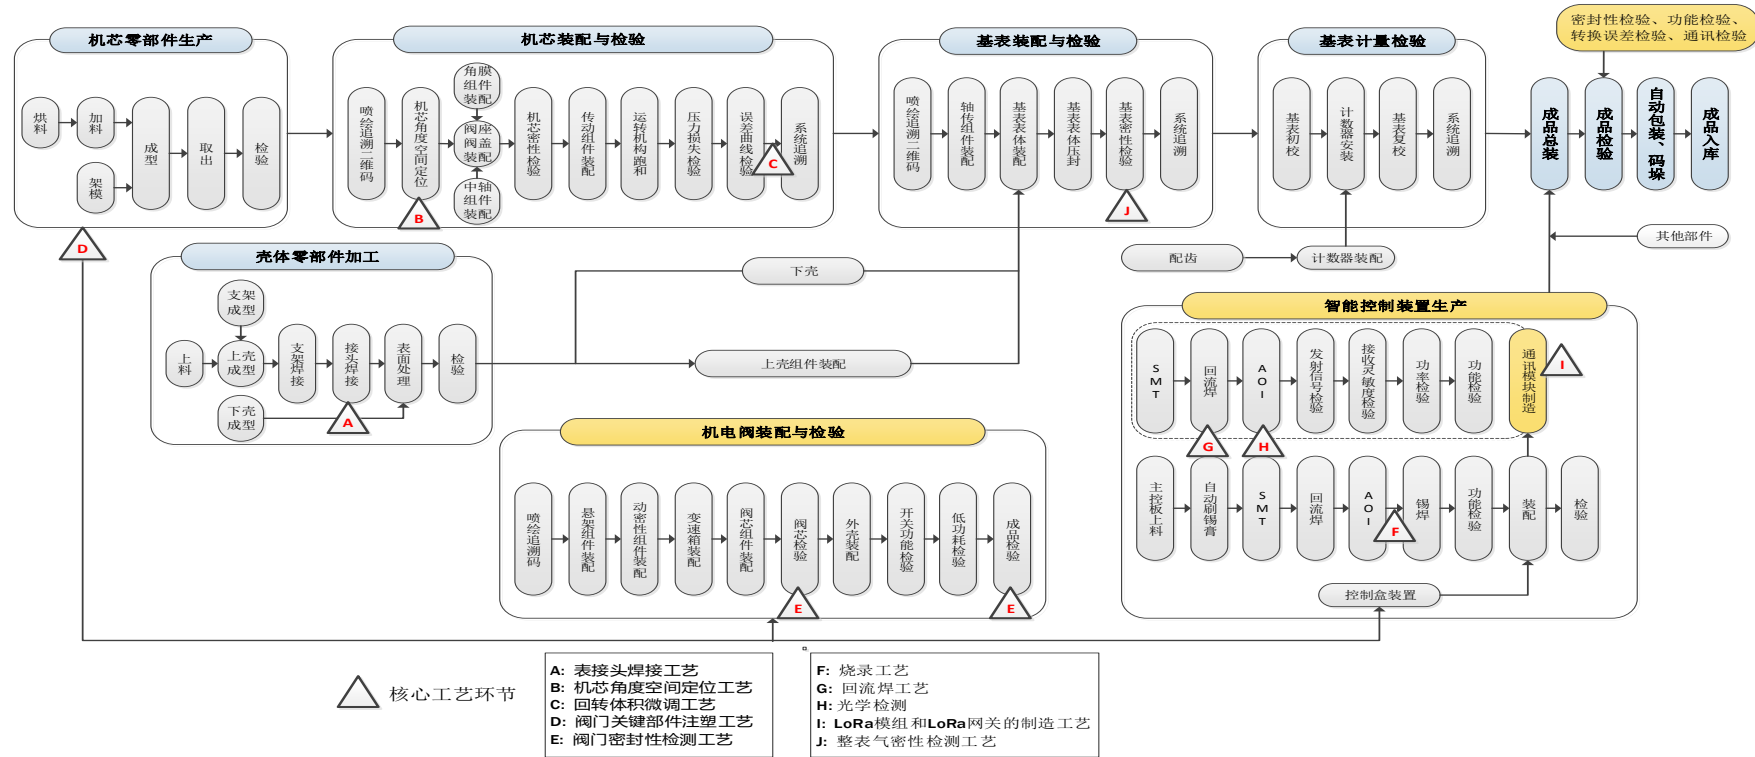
机芯零部件生产

烘料
加料
架模
成型
取出
检验

D

机芯装配与检验

喷绘追溯二维码
机芯角度空间定位
B
角膜组件装配
阀座阀盖装配
中轴组件装配
机芯密性检验
传动组件装配
运转机构跑和
压力损失检验
误差曲线检验
C
系统追溯

基表装配与检验

喷绘追溯二维码
轴传组件装配
基表表体装配
基表表体压封
基表密性检验
J
系统追溯

基表计量检验

基表初校
计数器安装
基表复校
系统追溯

配齿
计数器装配

密封性检验、功能检验、转换误差检验、通讯检验

成品总装
成品检验
自动包装、码垛
成品入库

其他部件

壳体零部件加工

支架成型
上料
上壳成型
下壳成型
支架焊接
接头焊接
A
表面处理
检验

下壳
上壳组件装配

智能控制装置生产

SMT
回流焊
G
AOI
H
发射信号检验
接收灵敏度检验
功率检验
功能检验
通讯模块制造
I
主控板上料
自动刷锡膏
SMT
回流焊
AOI
F
锡焊
功能检验
装配
检验

控制盒装置

机电阀装配与检验

喷绘追溯二维码
悬架组件装配
动密性组件装配
变速箱装配
阀芯组件装配
阀芯检验
E
外壳装配
开关功能检验
低功耗检验
成品检验
E

核心工艺环节

A: 表接头焊接工艺
B: 机芯角度空间定位工艺
C: 回转体积微调工艺
D: 阀门关键部件注塑工艺
E: 阀门密封性检测工艺

F: 烧录工艺
G: 回流焊工艺
H: 光学检测
I: LoRa模组和LoRa网关的制造工艺
J: 整表气密性检测工艺